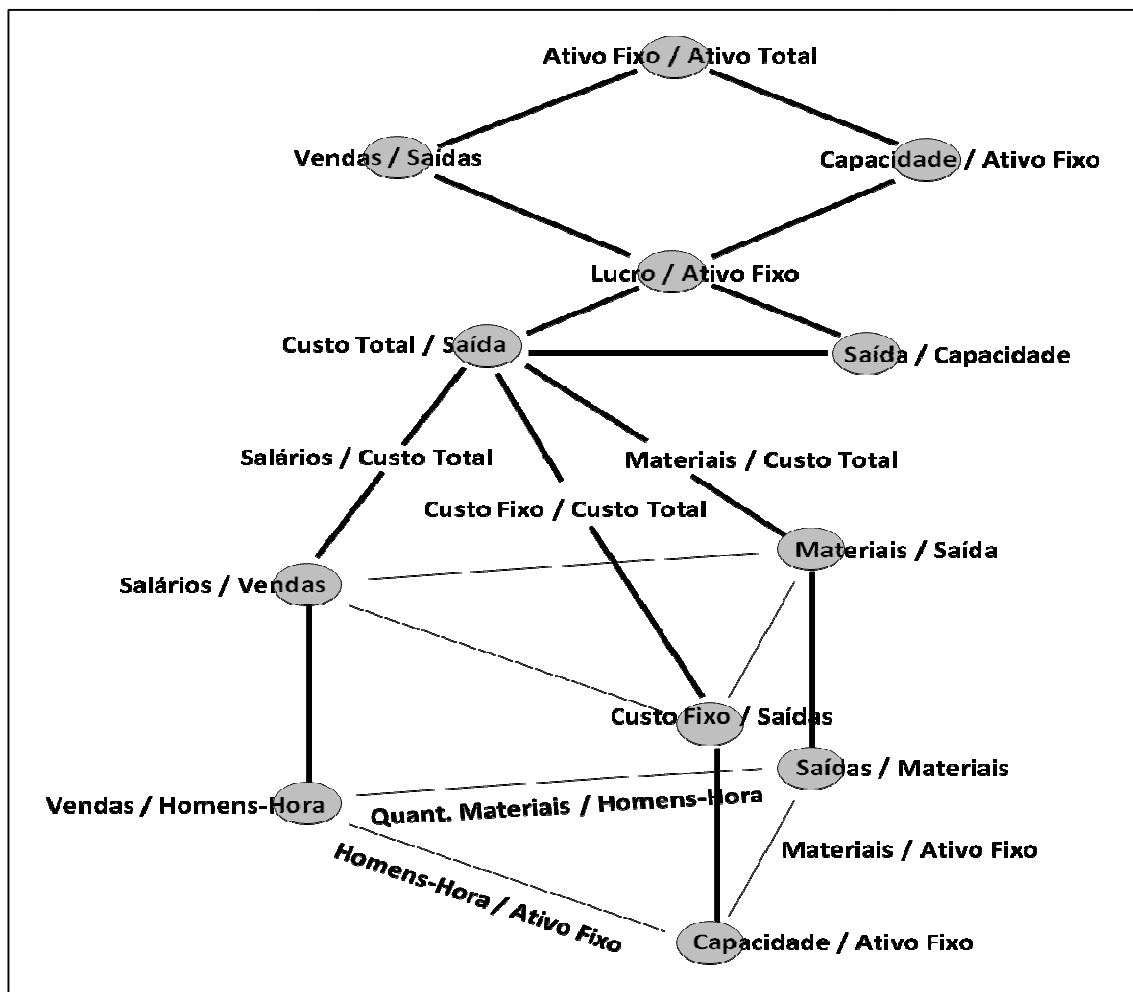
Ativo Fixo / Ativo Total

Vendas / Saídas

Capacidade / Ativo Fixo

Lucro / Ativo Fixo

Custo Total / Saída

Saída / Capacidade

Salários / Custo Total

Custo Fixo / Custo Total

Materiais / Custo Total

Materiais / Saída

Salários / Vendas

Custo Fixo / Saídas

Saídas / Materiais

Vendas / Homens-Hora

Quant. Materiais / Homens-Hora

Materiais / Ativo Fixo

Homens-Hora / Ativo Fixo

Capacidade / Ativo Fixo